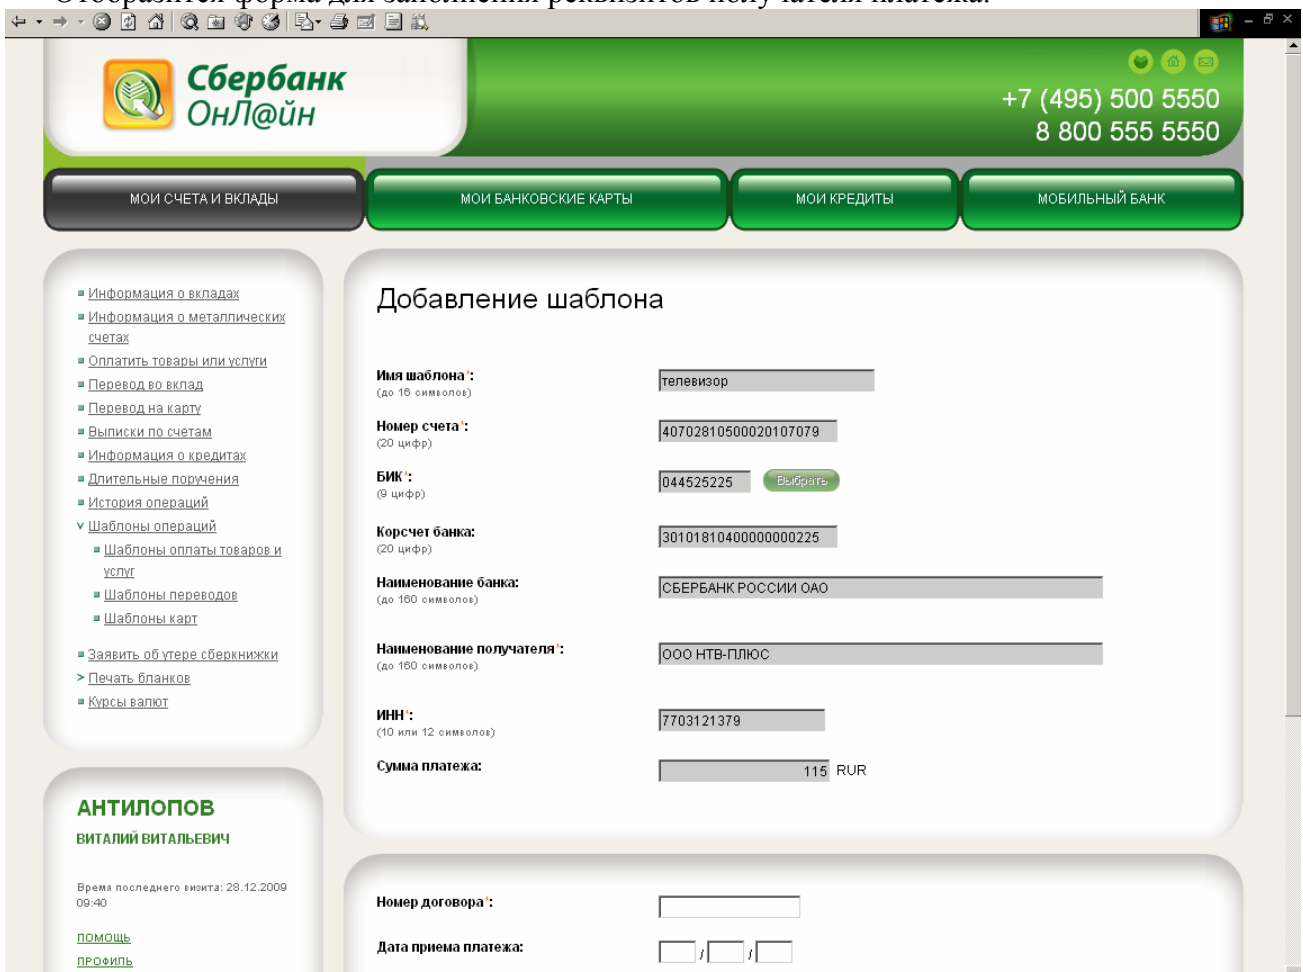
Отобразится форма для заполнения реквизитов получателя платежа.

Сбербанк ОнЛ@йн

+7 (495) 500 5550
8 800 555 5550

МОИ СЧЕТА И ВКЛАДЫ | МОИ БАНКОВСКИЕ КАРТЫ | МОИ КРЕДИТЫ | МОБИЛЬНЫЙ БАНК

- Информация о вкладах
- Информация о металлических счетах
- Оплатить товары или услуги
- Перевод во вклад
- Перевод на карту
- Выписки по счетам
- Информация о кредитах
- Длительные поручения
- История операций
- Шаблоны операций
- Шаблоны оплаты товаров и услуг
- Шаблоны переводов
- Шаблоны карт
- Заявить об утере сберкнижки
- Печать бланков
- Курсы валют

АНТИЛОПОВ
ВИТАЛИЙ ВИТАЛЬЕВИЧ

Время последнего визита: 28.12.2009 09:40

ПОМОЩЬ
ПРОФИЛЬ

Добавление шаблона

Имя шаблона*: (до 16 символов) телевизор

Номер счета*: (20 цифр) 40702810500020107079

БИК*: (9 цифр) 044525225 Выбрать

Корсчет банка: (20 цифр) 30101810400000000225

Наименование банка: (до 160 символов) СБЕРБАНК РОССИИ ОАО

Наименование получателя*: (до 160 символов) ООО НТВ-ПЛЮС

ИНН*: (10 или 12 символов) 7703121379

Сумма платежа: 115 RUR

Номер договора*:

Дата приема платежа: / /